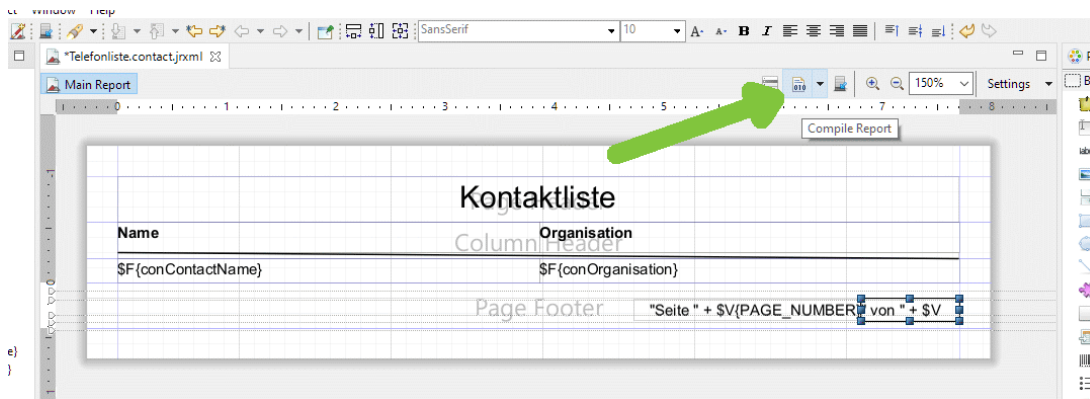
ct Window Help

SansSerif
10

*Telefonliste.contact.jrxml

Main Report

150%

Settings

Compile Report

Kontaktliste

Name

Organisation

Column Header

$F{conContactName}

$F{conOrganisation}

Page Footer

"Seite " + $V{PAGE_NUMBER} von " + $V

e}
}